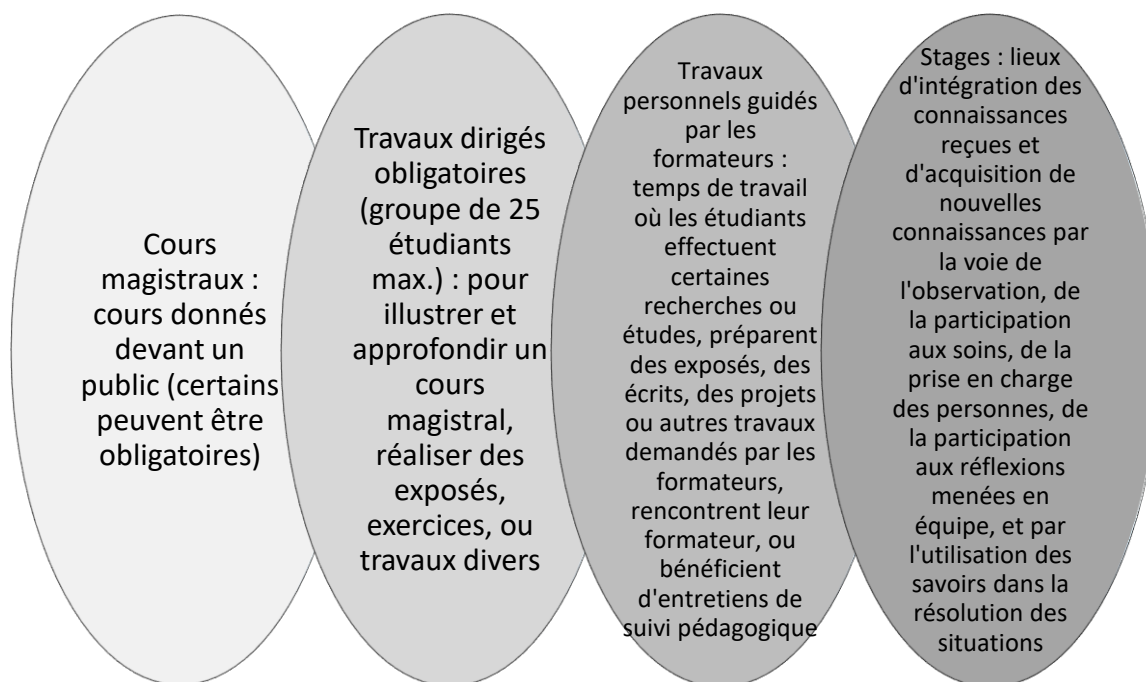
Cours magistraux : cours donnés devant un public (certains peuvent être obligatoires)

Travaux dirigés obligatoires (groupe de 25 étudiants max.) : pour illustrer et approfondir un cours magistral, réaliser des exposés, exercices, ou travaux divers

Travaux personnels guidés par les formateurs : temps de travail où les étudiants effectuent certaines recherches ou études, préparent des exposés, des écrits, des projets ou autres travaux demandés par les formateurs, rencontrent leur formateur, ou bénéficient d'entretiens de suivi pédagogique

Stages : lieux d'intégration des connaissances reçues et d'acquisition de nouvelles connaissances par la voie de l'observation, de la participation aux soins, de la prise en charge des personnes, de la participation aux réflexions menées en équipe, et par l'utilisation des savoirs dans la résolution des situations